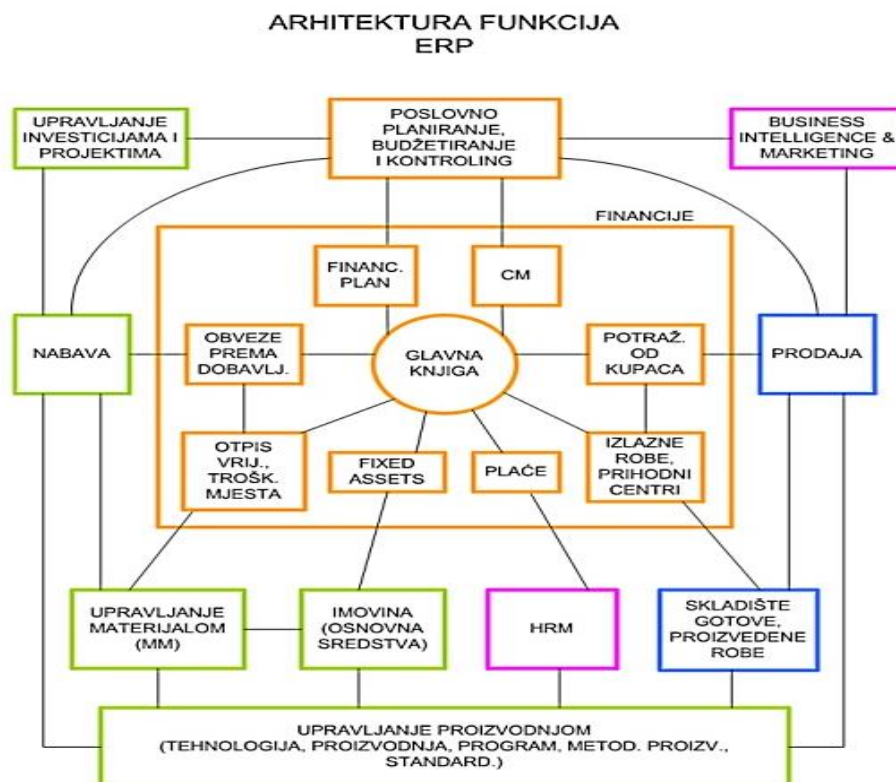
ARHITEKTURA FUNKCIJA
ERP

UPRAVLJANJE INVESTICIJAMA I PROJEKTIMA

POSLOVNO PLANIRANJE, BUDŽETIRANJE I KONTROLING

BUSINESS INTELLIGENCE & MARKETING

FINANCIJE

FINANC. PLAN

CM

NABAVA

OBVEZE PREMA DOBAVLJ.

GLAVNA KNJIGA

POTRAŽ. OD KUPACA

PRODAJA

OTPIS VRIJ., TROŠK. MJESTA

FIXED ASSETS

PLAĆE

IZLAZNE ROBE, PRIHODNI CENTRI

UPRAVLJANJE MATERIJALOM (MM)

IMOVINA (OSNOVNA SREDSTVA)

HRM

SKLADIŠTE GOTOVE, PROIZVEDENE ROBE

UPRAVLJANJE PROIZVODNJOM
(TEHNOLOGIJA, PROIZVODNJA, PROGRAM, METOD. PROIZV., STANDARD.)